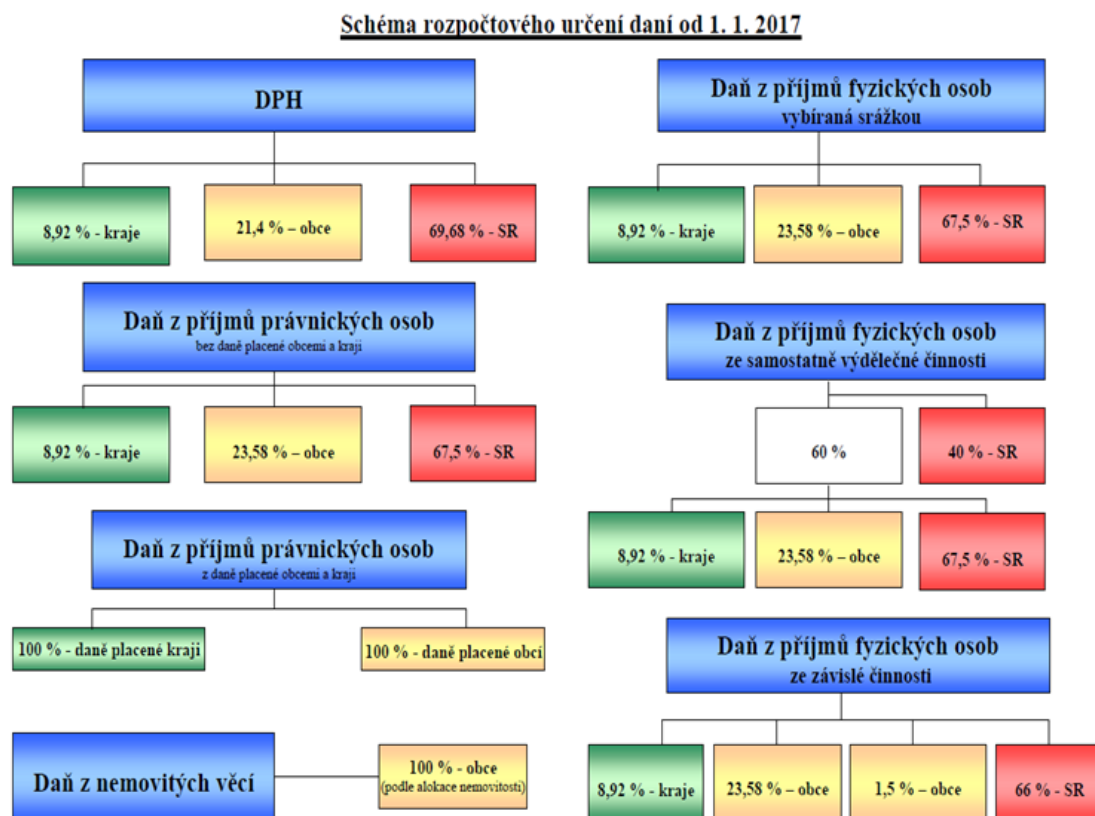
Schéma rozpočtového určení daní od 1. 1. 2017

DPH

8,92 % - kraje

21,4 % – obce

69,68 % - SR

Daň z příjmů fyzických osob
vybíraná srážkou

8,92 % - kraje

23,58 % – obce

67,5 % - SR

Daň z příjmů právnických osob
bez daně placené obcemi a kraji

8,92 % - kraje

23,58 % – obce

67,5 % - SR

Daň z příjmů fyzických osob
ze samostatně výdělečné činnosti

60 %

40 % - SR

8,92 % - kraje

23,58 % – obce

67,5 % - SR

Daň z příjmů právnických osob
z daně placené obcemi a kraji

100 % - daně placené kraji

100 % - daně placené obcí

Daň z příjmů fyzických osob
ze závislé činnosti

8,92 % - kraje

23,58 % – obce

1,5 % – obce

66 % - SR

Daň z nemovitých věcí

100 % - obce
(podle alokace nemovitosti)